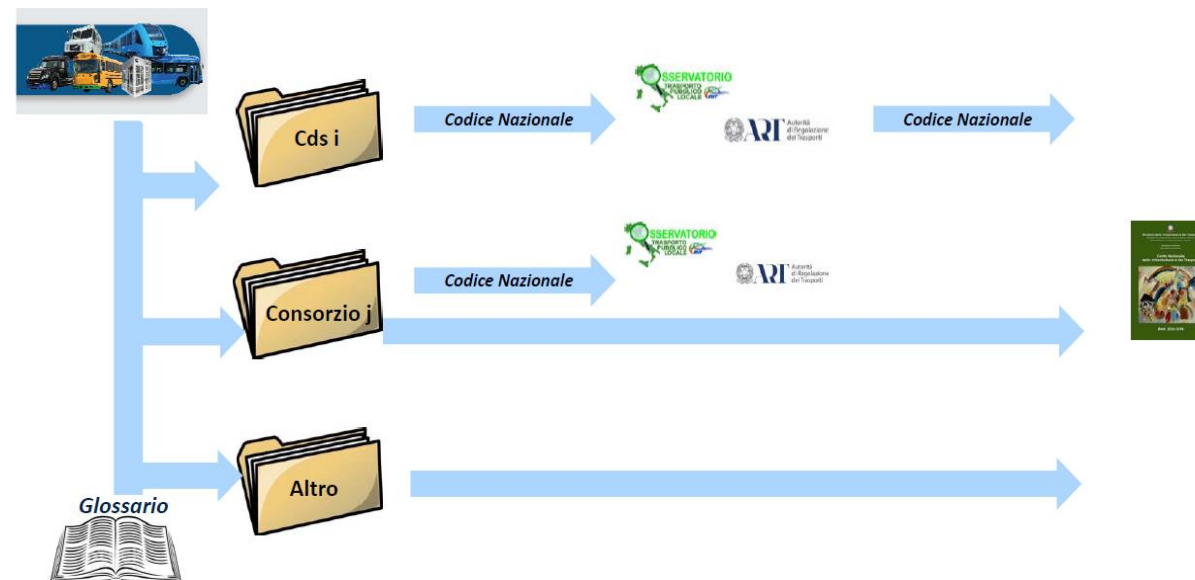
Cds i

Codice Nazionale

OSSERVATORIO TRASPORTO PUBBLICO LOCALE

ART Autorità di Regolazione dei Trasporti

Codice Nazionale

Consorzio j

Codice Nazionale

OSSERVATORIO TRASPORTO PUBBLICO LOCALE

ART Autorità di Regolazione dei Trasporti

Altro

Glossario